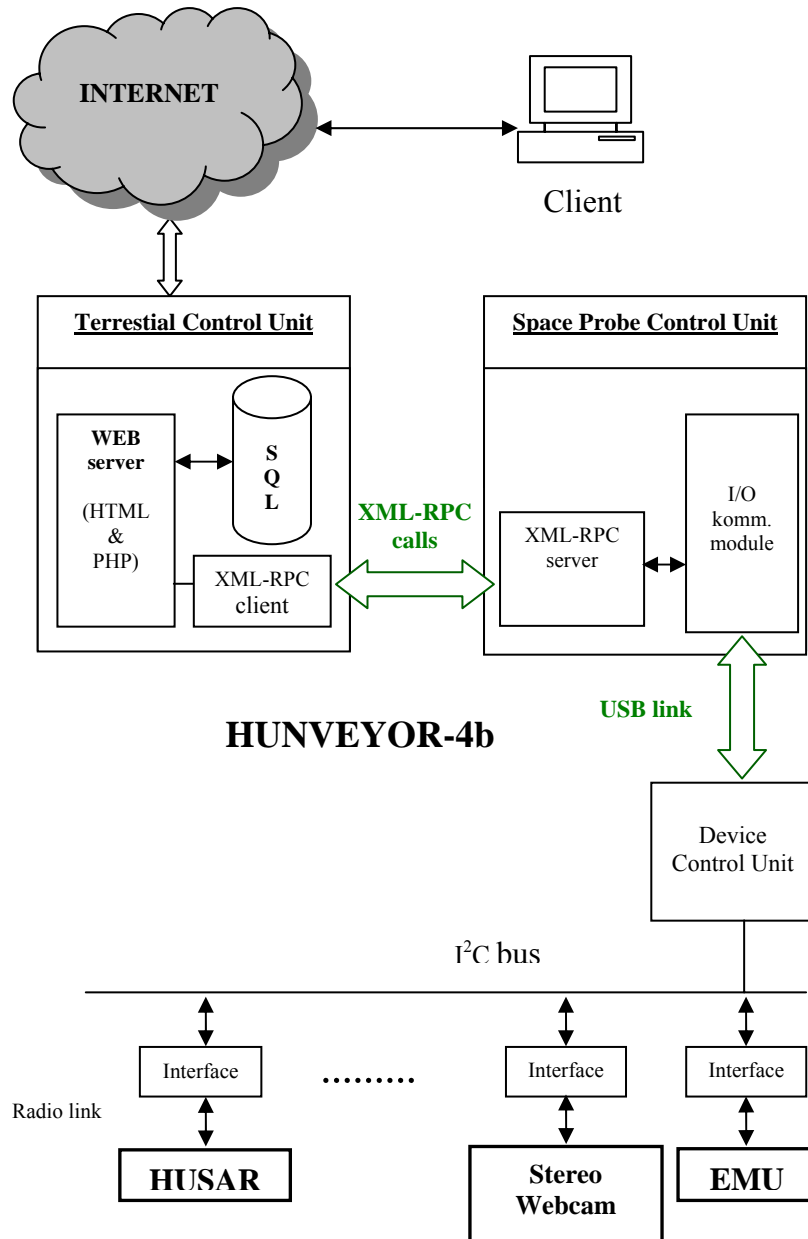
INTERNET

Client

Terrestial Control Unit

WEB server

(HTML & PHP)

S Q L

XML-RPC client

XML-RPC calls

Space Probe Control Unit

XML-RPC server

I/O komm. module

USB link

HUNVEYOR-4b

Device Control Unit

$I^2C$ bus

Interface

………

Interface

Interface

Radio link

HUSAR

Stereo Webcam

EMU